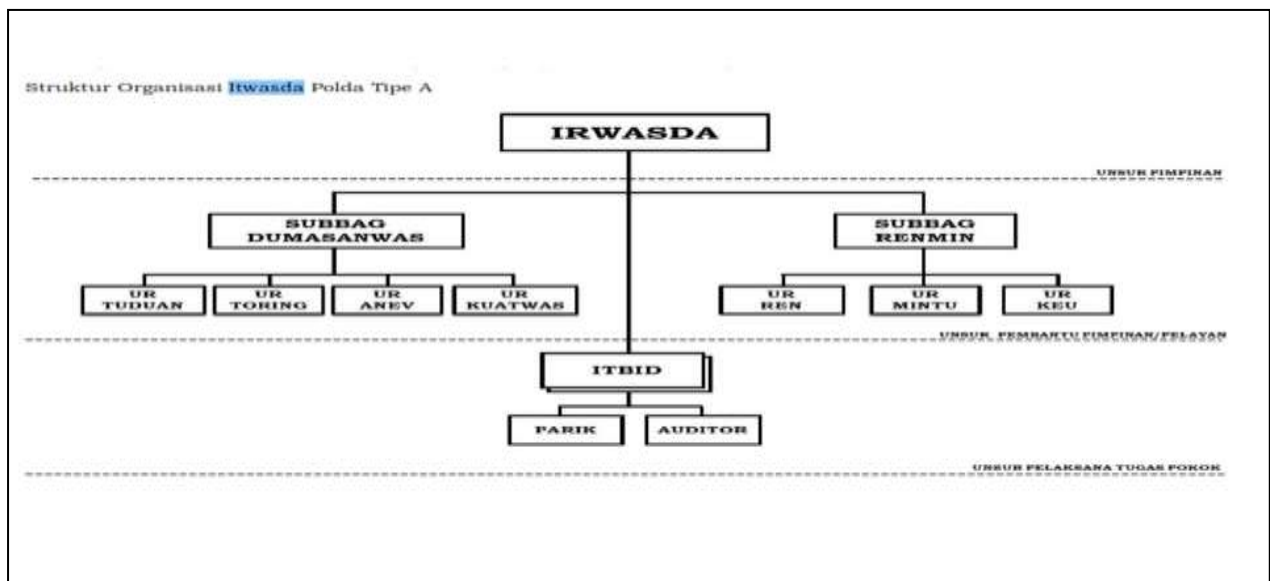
Struktur Organisasi Itwasda Polda Tipe A

IRWASDA

UNSUR PIMPINAN

SUBBAG DUMASANWAS

SUBBAG RENMIN

UR TUDUAN

UR TORING

UR ANEV

UR KUATWAS

UR REN

UR MINTU

UR KEU

UNSUR PEMBANTU PIMPINAN/PELAYAN

ITBID

PARIK

AUDITOR

UNSUR PELAKSANA TUGAS POKOK